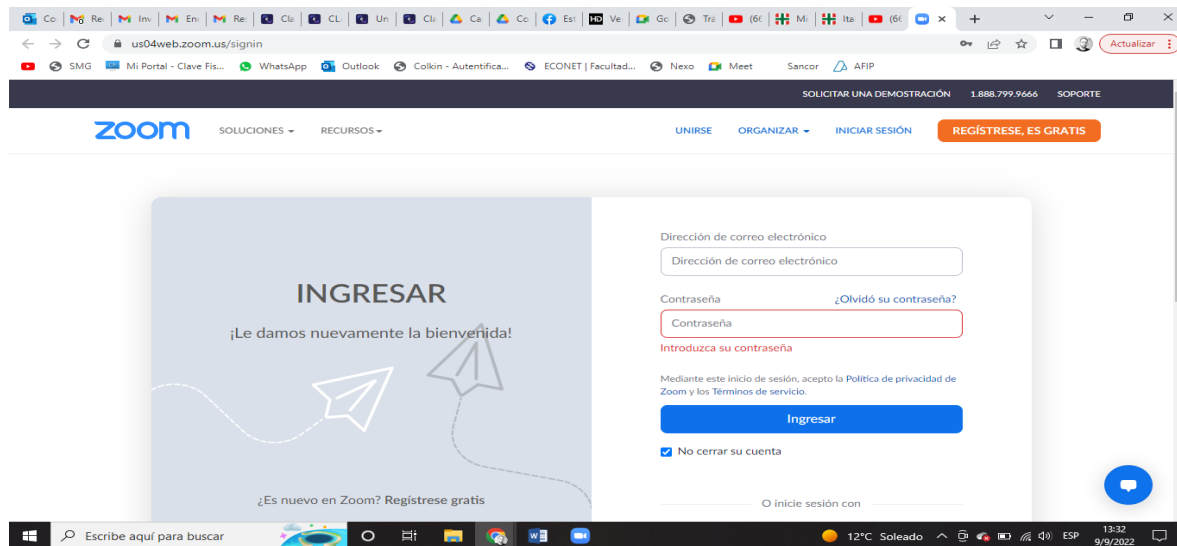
Co | Re | Inv | Enc | Re | Cle | CL | Un | Cl | Ca | Co | Est | Ve | Go | Trá | (66 | Mi | Ita | (66 | ×

us04web.zoom.us/signin

Actualizar

SMG | Mi Portal - Clave Fis... | WhatsApp | Outlook | Colkin - Autentifica... | ECONET | Facultad... | Nexo | Meet | Sancor | AFIP

SOLICITAR UNA DEMOSTRACIÓN 1.888.799.9666 SOPORTE

zoom SOLUCIONES RECURSOS

UNIRSE ORGANIZAR INICIAR SESIÓN REGÍSTRESE, ES GRATIS

INGRESAR

¡Le damos nuevamente la bienvenida!

¿Es nuevo en Zoom? Regístrese gratis

Dirección de correo electrónico

Dirección de correo electrónico

Contraseña ¿Olvidó su contraseña?

Contraseña

Introduzca su contraseña

Mediante este inicio de sesión, acepto la Política de privacidad de Zoom y los Términos de servicio.

Ingresar

No cerrar su cuenta

O inicie sesión con

Escribe aquí para buscar

12°C Soleado ESP 13:32 9/9/2022